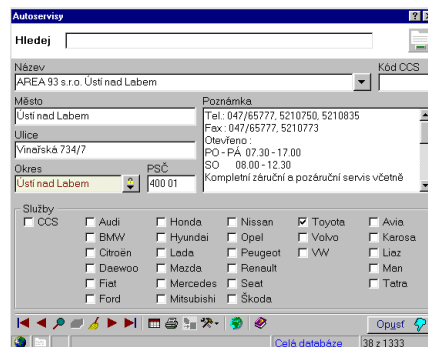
Autoservisy

Hledej

Název
AREA 93 s.r.o. Ústí nad Labem

Kód CCS

Město
Ústí nad Labem

Ulice
Vinařská 734/7

Okres
Ústí nad Labem

PSČ
400 01

Poznámka
Tel.: 047/65777, 5210750, 5210835
Fax : 047/65777, 5210773
Otevřeno :
PO - PÁ 07.30 - 17.00
SO 08.00 - 12.30
Kompletní záruční a pozáruční servis včetně

Služby
CCS
Audi
BMW
Citroën
Daewoo
Fiat
Ford
Honda
Hyundai
Lada
Mazda
Mercedes
Mitsubishi
Nissan
Opel
Peugeot
Renault
Seat
Škoda
Toyota
Volvo
VW
Avia
Karosa
Liaz
Man
Tatra

Opusť

Celá databáze
38 z 1333